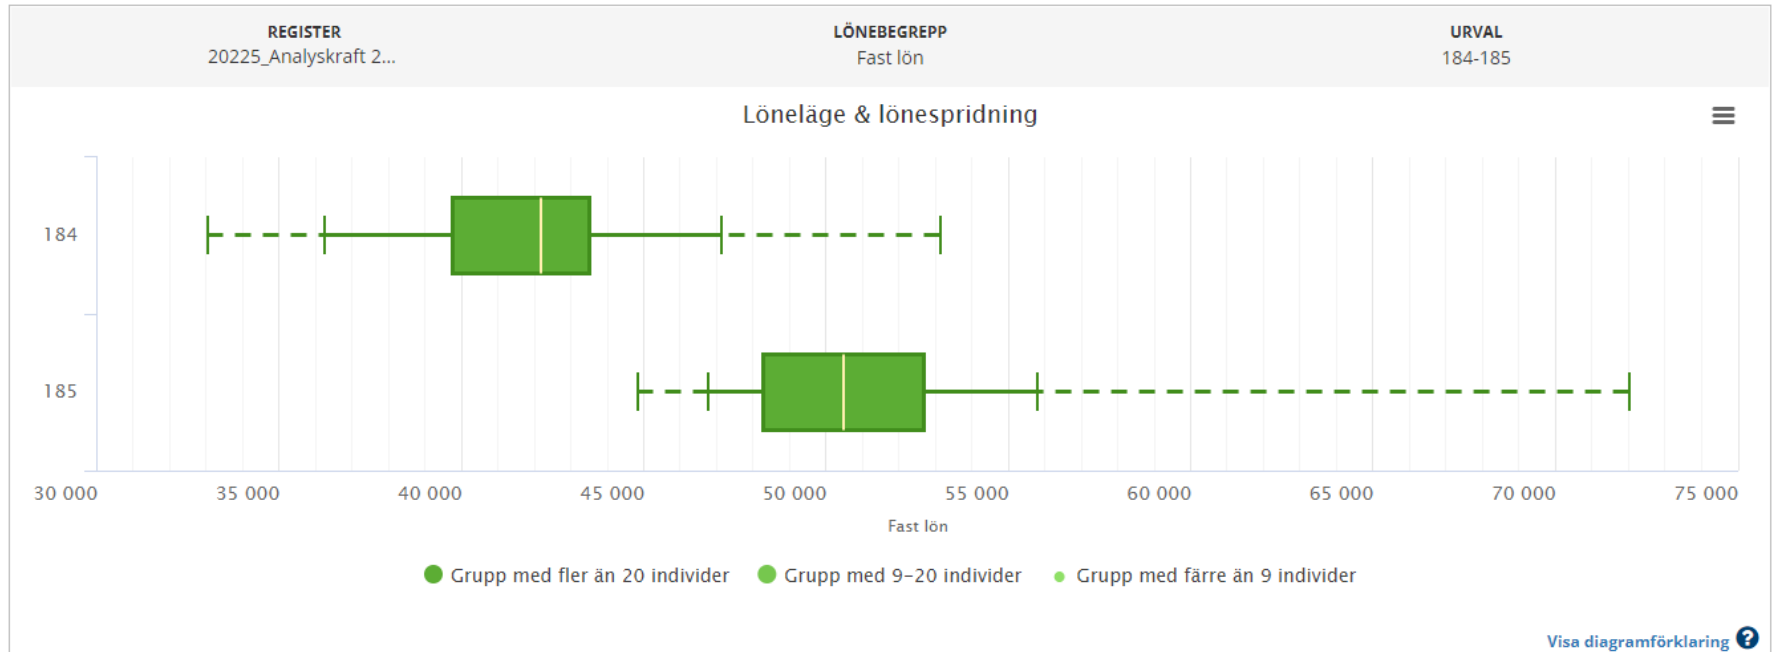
REGISTER
20225_Analyskraft 2...

LÖNEBEGREPP
Fast lön

URVAL
184-185

Löneläge & lönespridning

184

185

30 000 35 000 40 000 45 000 50 000 55 000 60 000 65 000 70 000 75 000

Fast lön

Grupp med fler än 20 individer Grupp med 9–20 individer Grupp med färre än 9 individer

Visa diagramförklaring